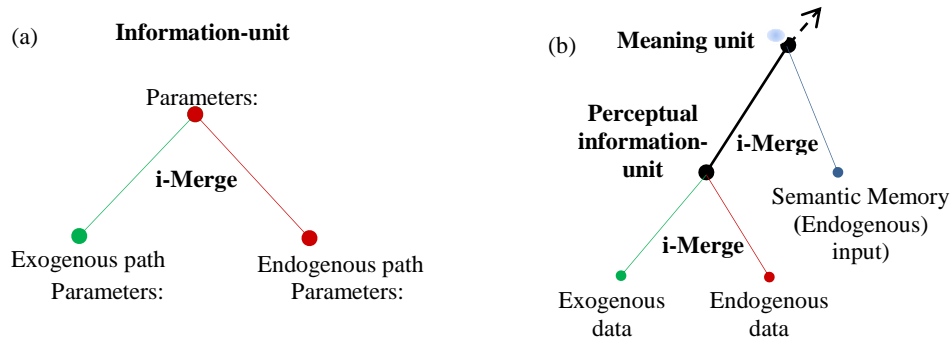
(a)

Information-unit

Parameters:

i-Merge

Exogenous path Parameters:

Endogenous path Parameters:

(b)

Meaning unit

Perceptual information-unit

i-Merge

Semantic Memory (Endogenous) input)

i-Merge

Exogenous data

Endogenous data